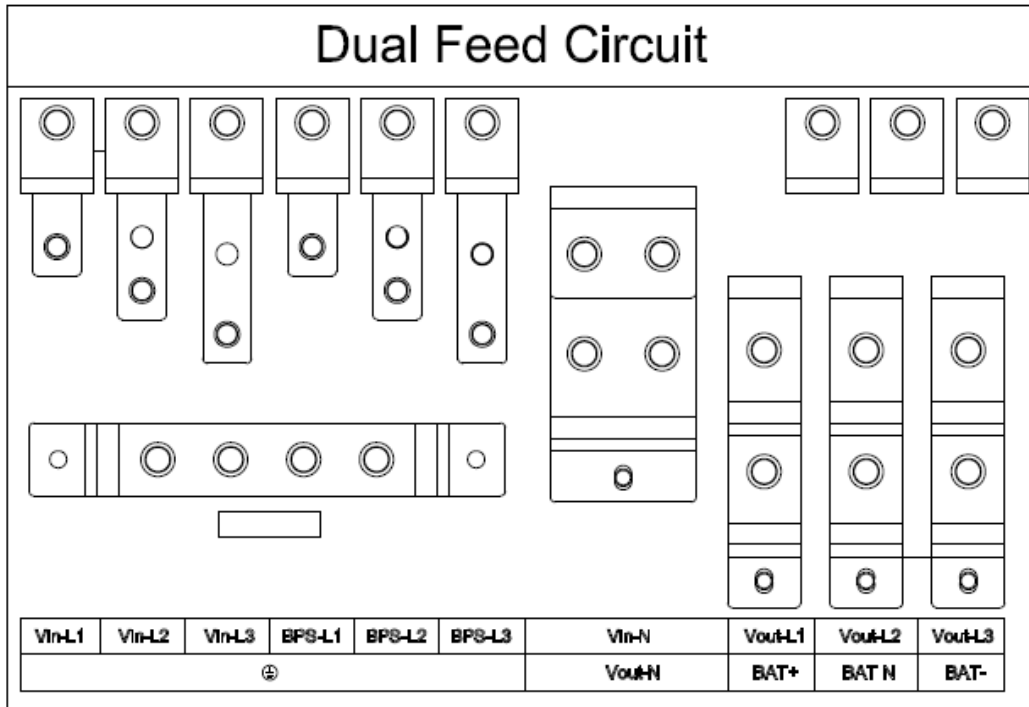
Dual Feed Circuit

| Vin-L1 | Vin-L2 | Vin-L3 | BPS-L1 | BPS-L2 | BPS-L3 | Vin-N | Vout-L1 | Vout-L2 | Vout-L3 |
|---|---|---|---|---|---|---|---|---|---|
| ⏚ | | | | | | Vout-N | BAT+ | BAT N | BAT- |